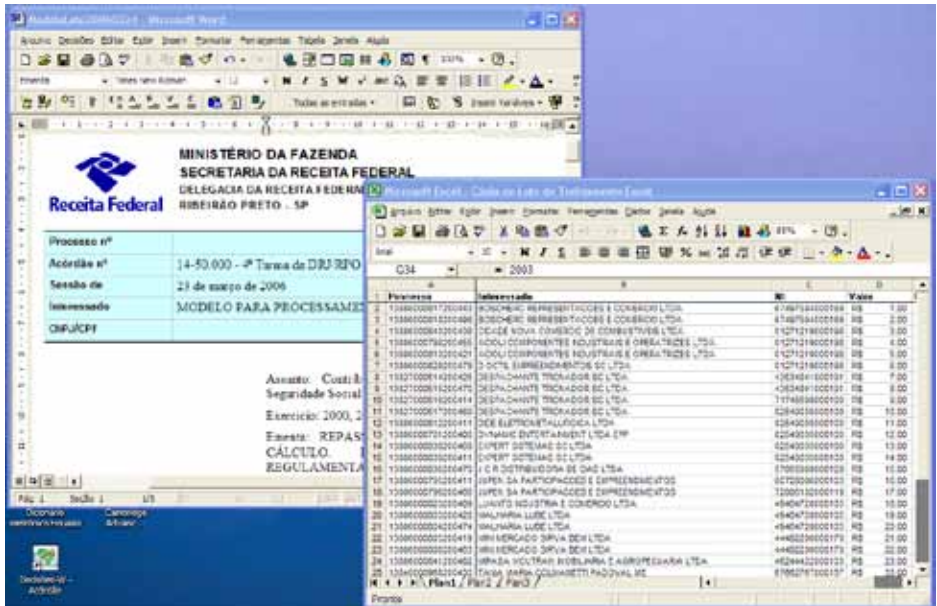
Modelo.doc - Microsoft Word

Arquivo Exibir Inserir Formatar Ferramentas Tabela Janela Ajuda

MINISTÉRIO DA FAZENDA
SECRETARIA DA RECEITA FEDERAL
DELEGACIA DA RECEITA FEDERAL
RIBEIRÃO PRETO - SP

Receita Federal

| Processo nº | |
|---|---|
| Acórdão nº | 14-50.000 - 4ª Turma da DRJ RPO |
| Sessão de | 23 de março de 2006 |
| Interessado | MODELO PARA PROCESSAME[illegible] |
| CNPJ/CPF | |

Assunto: Contri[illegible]
Seguridade Social

Exercício: 2000, 2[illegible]

Ementa: REPAS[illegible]
CÁLCULO. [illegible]
REGULAMENTA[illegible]

Pág 1 Seção 1 1/5

Microsoft Excel - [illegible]

Arquivo Editar Exibir Inserir Formatar Ferramentas Dados Janela Ajuda

C34 = 2003

| | A | B | C | D |
|---|---|---|---|---|
| 1 | Processo | Interessado | NI | Valor |
| 2 | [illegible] | BOSCHEIRO REPRESENTACOES E COMERCIO LTDA | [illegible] | R$ 1,00 |
| 3 | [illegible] | BOSCHEIRO REPRESENTACOES E COMERCIO LTDA | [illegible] | R$ 2,00 |
| 4 | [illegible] | DEIXE NOVA COMERCIO DE COMBUSTIVEIS LTDA | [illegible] | R$ 3,00 |
| 5 | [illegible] | ACIOLI COMPONENTES INDUSTRIAIS E OPERATRIZES LTDA | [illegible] | R$ 4,00 |
| 6 | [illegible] | ACIOLI COMPONENTES INDUSTRIAIS E OPERATRIZES LTDA | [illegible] | R$ 5,00 |
| 7 | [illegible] | D OCTIL EMPREENDIMENTOS SC LTDA | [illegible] | R$ 6,00 |
| 8 | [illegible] | DESPACHANTE TROVADOR SC LTDA | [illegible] | R$ 7,00 |
| 9 | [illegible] | DESPACHANTE TROVADOR SC LTDA | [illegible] | R$ 8,00 |
| 10 | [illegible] | DESPACHANTE TROVADOR SC LTDA | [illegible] | R$ 9,00 |
| 11 | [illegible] | DESPACHANTE TROVADOR SC LTDA | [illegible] | R$ 10,00 |
| 12 | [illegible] | DGE ELETROMETALURGICA LTDA | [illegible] | R$ 11,00 |
| 13 | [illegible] | DYNAMIC ENTERTAINMENT LTDA EPP | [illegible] | R$ 12,00 |
| 14 | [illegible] | EXPERT SISTEMAS SC LTDA | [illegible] | R$ 13,00 |
| 15 | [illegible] | EXPERT SISTEMAS SC LTDA | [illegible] | R$ 14,00 |
| 16 | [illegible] | J C R DISTRIBUIDORA DE GAS LTDA | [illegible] | R$ 15,00 |
| 17 | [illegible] | JIXPEN SA PARTICIPACOES E EMPREENDIMENTOS | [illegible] | R$ 16,00 |
| 18 | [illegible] | JIXPEN SA PARTICIPACOES E EMPREENDIMENTOS | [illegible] | R$ 17,00 |
| 19 | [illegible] | LUANITO INDUSTRIA E COMERCIO LTDA | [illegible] | R$ 18,00 |
| 20 | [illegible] | MALHARIA LUBE LTDA | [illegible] | R$ 19,00 |
| 21 | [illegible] | MALHARIA LUBE LTDA | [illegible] | R$ 20,00 |
| 22 | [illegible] | MINI MERCADO SIRVA BEM LTDA | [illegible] | R$ 21,00 |
| 23 | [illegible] | MINI MERCADO SIRVA BEM LTDA | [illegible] | R$ 22,00 |
| 24 | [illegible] | MIRAGA VOLTRAN MOBILIARIA E AGROPECUARIA LTDA | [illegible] | R$ 23,00 |
| 25 | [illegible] | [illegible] | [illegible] | R$ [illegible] |

Plan1 / Plan2 / Plan3

Pronto

Dicionário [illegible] Carimbo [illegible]

Decisões-W - Acórdão